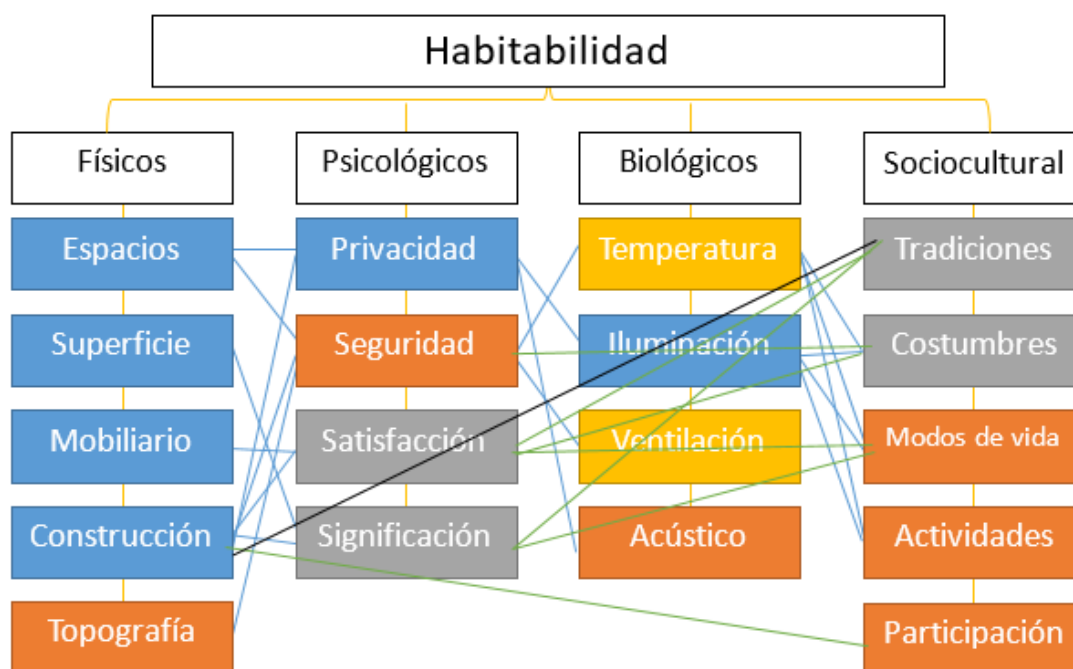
Habitabilidad

Físicos
Espacios
Superficie
Mobiliario
Construcción
Topografía

Psicológicos
Privacidad
Seguridad
Satisfacción
Significación

Biológicos
Temperatura
Iluminación
Ventilación
Acústico

Sociocultural
Tradiciones
Costumbres
Modos de vida
Actividades
Participación